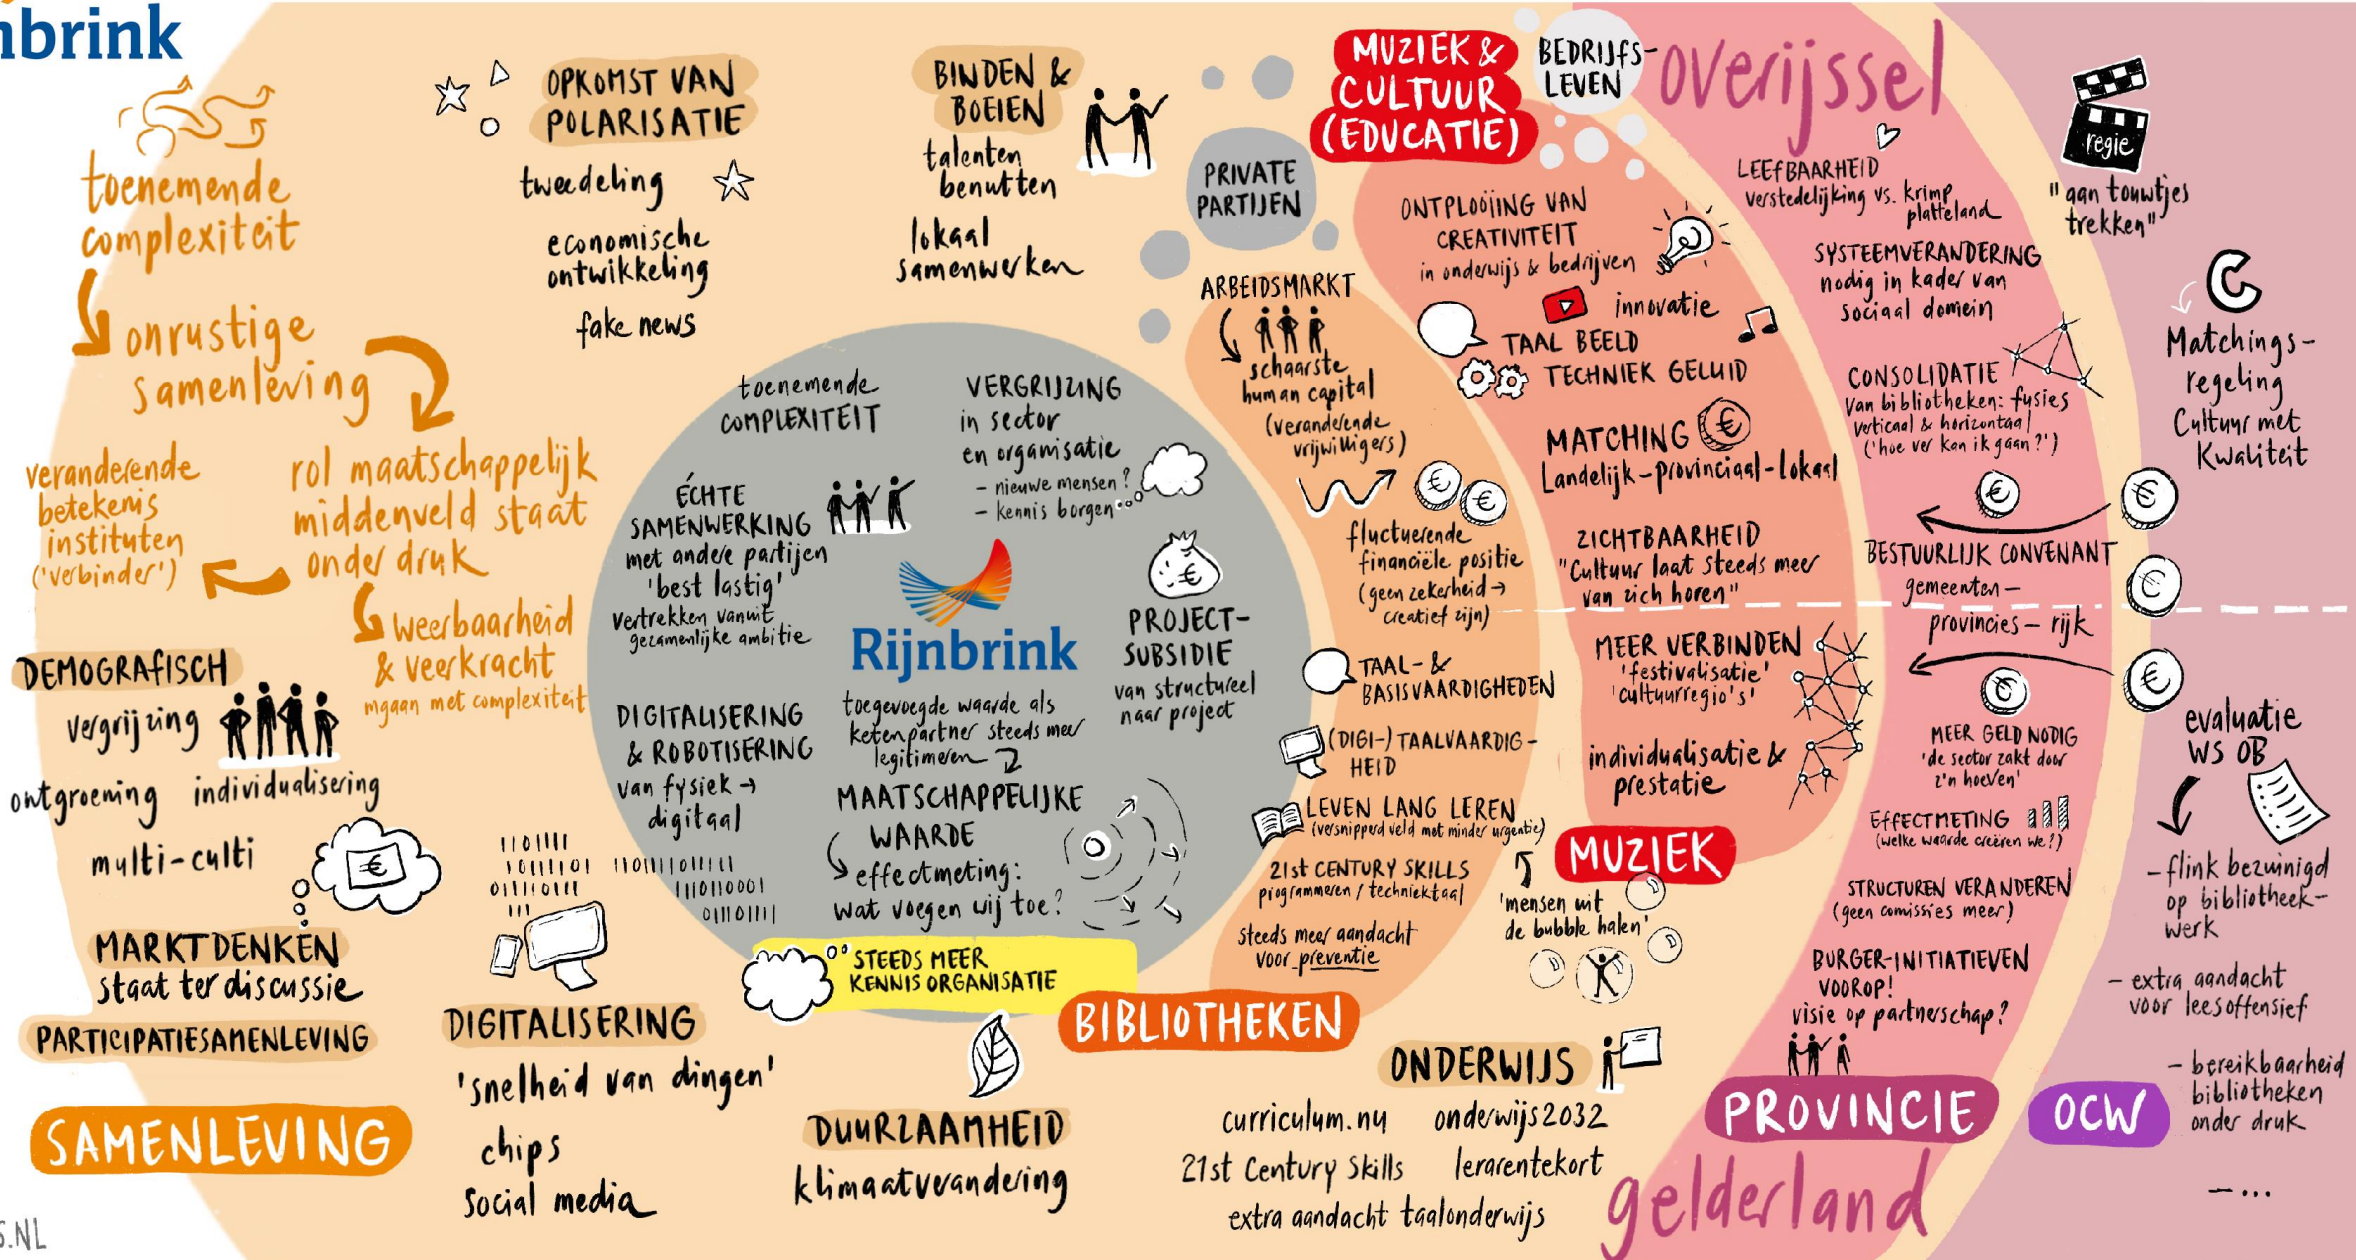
ibrink

toenemende complexiteit

onrustige samenleving

veranderende betekenis instituten ('verbinder')

rol maatschappelijk middenveld staat onder druk

weerbaarheid & veerkracht
omgaan met complexiteit

DEMOGRAFISCH
vergrijzing
ontgroening individualisering
multi-culti

MARKTDENKEN staat ter discussie
PARTICIPATIESAMENLEVING

SAMENLEVING

.NL

OPKOMST VAN POLARISATIE
tweedeling
economische ontwikkeling
fake news

BINDEN & BOEIEN
talenten benutten
lokaal samenwerken

toenemende COMPLEXITEIT

VERGRIJZING in sector en organisatie
- nieuwe mensen?
- kennis borgen

ÉCHTE SAMENWERKING met andere partijen
'best lastig'
vertrekken vanuit gezamenlijke ambitie

Rijnbrink

PROJECT-SUBSIDIE
van structureel naar project

DIGITALISERING & ROBOTISERING
van fysiek → digitaal

toegevoegde waarde als ketenpartner steeds meer legitimeren

MAATSCHAPPELIJKE WAARDE
effectmeting:
wat voegen wij toe?

STEEDS MEER KENNIS ORGANISATIE

DIGITALISERING
'snelheid van dingen'
chips
Social media

DUURZAAMHEID
klimaatverandering

BIBLIOTHEKEN

PRIVATE PARTIJEN

ARBEIDSMARKT
schaarste human capital
(veranderende vrijwilligers)

fluctuerende financiële positie
(geen zekerheid → creatief zijn)

TAAL- & BASISVAARDIGHEDEN
(DIGI-) TAALVAARDIGHEID
LEVEN LANG LEREN
(versnipperd veld met minder urgentie)
21st CENTURY SKILLS
programmeren / techniektaal
steeds meer aandacht voor preventie

ONDERWIJS
curriculum.nu onderwijs2032
21st Century Skills lerarentekort
extra aandacht taalonderwijs

MUZIEK & CULTUUR (EDUCATIE)
BEDRIJFS-LEVEN

ONTPLOOIING VAN CREATIVITEIT
in onderwijs & bedrijven
innovatie
TAAL BEELD
TECHNIEK GELUID

MATCHING
Landelijk-provinciaal-lokaal

ZICHTBAARHEID
"Cultuur laat steeds meer van zich horen"

MEER VERBINDEN
'festivalisatie'
'cultuurregio's'

individualisatie & prestatie

MUZIEK
'mensen uit de bubble halen'

overijssel

LEEFBAARHEID
verstedelijking vs. krimp platteland

SYSTEEMVERANDERING nodig in kader van sociaal domein

CONSOLIDATIE
van bibliotheken: fusies
verticaal & horizontaal
('hoe ver kan ik gaan?')

BESTUURLIJK CONVENANT
gemeenten - provincies - rijk

MEER GELD NODIG
'de sector zakt door z'n hoeven'

EFFECTMETING
(welke waarde creëren we?)

STRUCTUREN VERANDEREN
(geen comissies meer)

BURGER-INITIATIEVEN VOOROP!
visie op partnerschap?

PROVINCIE

gelderland

regie
"aan touwtjes trekken"

Matchings-regeling Cultuur met Kwaliteit

evaluatie WS OB

- flink bezuinigd op bibliotheekwerk
- extra aandacht voor leesoffensief
- bereikbaarheid bibliotheken onder druk
- ...

OCW